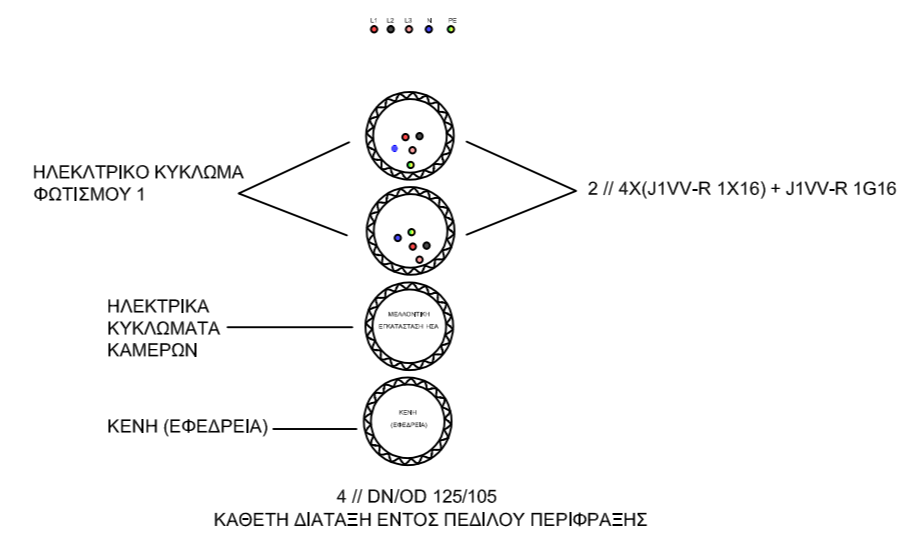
L1 L2 L3 N PE

ΗΛΕΚΛΤΡΙΚΟ ΚΥΚΛΩΜΑ ΦΩΤΙΣΜΟΥ 1

2 // 4X(J1VV-R 1X16) + J1VV-R 1G16

ΗΛΕΚΤΡΙΚΑ ΚΥΚΛΩΜΑΤΑ ΚΑΜΕΡΩΝ

ΜΕΛΛΟΝΤΙΚΗ ΕΓΚΑΤΑΣΤΑΣΗ ΗΣΑ

ΚΕΝΗ (ΕΦΕΔΡΕΙΑ)

ΚΕΝΗ (ΕΦΕΔΡΕΙΑ)

4 // DN/OD 125/105
ΚΑΘΕΤΗ ΔΙΑΤΑΞΗ ΕΝΤΟΣ ΠΕΔΙΛΟΥ ΠΕΡΙΦΡΑΞΗΣ